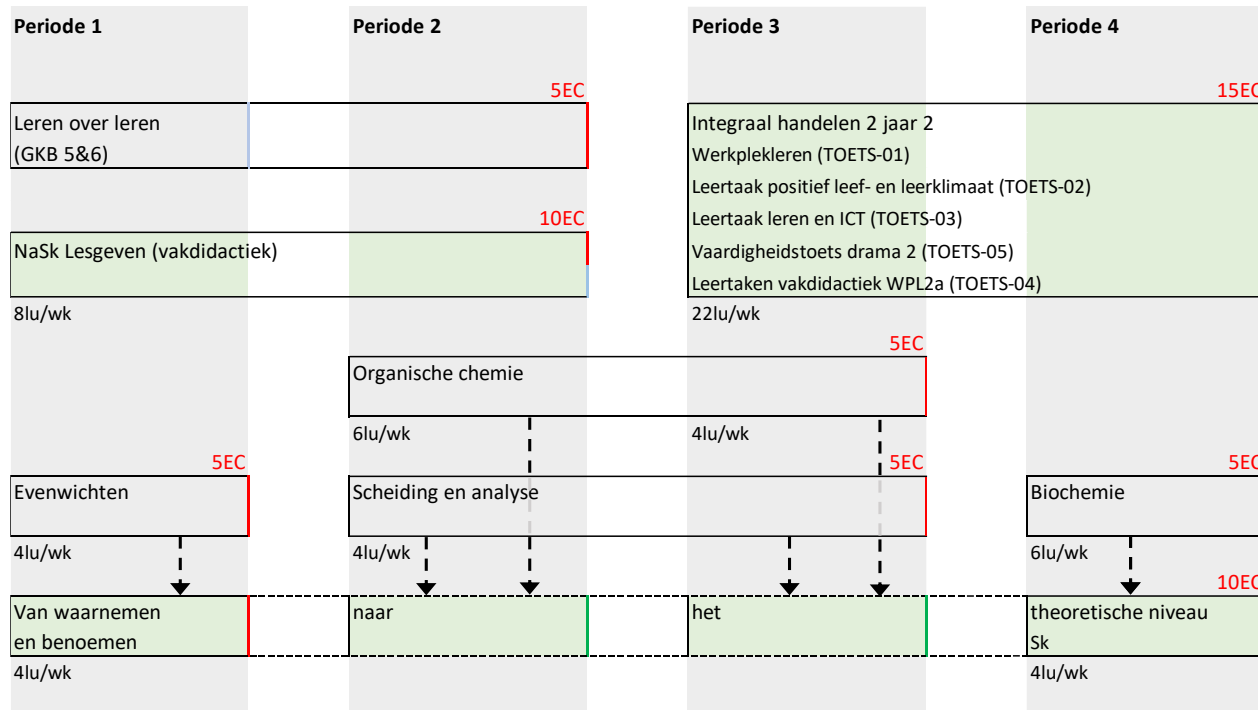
Periode 1

Periode 2

Periode 3

Periode 4

5EC

Leren over leren
(GKB 5&6)

15EC

Integraal handelen 2 jaar 2
Werkplekleren (TOETS-01)
Leertaak positief leef- en leerklimaat (TOETS-02)
Leertaak leren en ICT (TOETS-03)
Vaardigheidstoets drama 2 (TOETS-05)
Leertaken vakdidactiek WPL2a (TOETS-04)

22lu/wk

10EC

NaSk Lesgeven (vakdidactiek)

8lu/wk

5EC

Organische chemie

6lu/wk

4lu/wk

5EC

Evenwichten

4lu/wk

5EC

Scheiding en analyse

4lu/wk

5EC

Biochemie

6lu/wk

10EC

Van waarnemen
en benoemen

4lu/wk

naar

het

theoretische niveau
Sk

4lu/wk